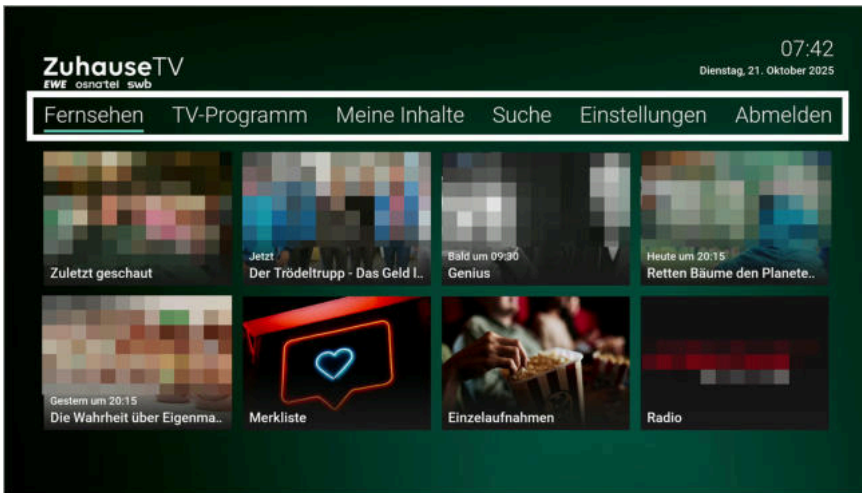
ZuhauseTV
EWE osnatel swb

07:42
Dienstag, 21. Oktober 2025

Fernsehen TV-Programm Meine Inhalte Suche Einstellungen Abmelden

Zuletzt geschaut

Jetzt
Der Trödeltrupp - Das Geld I..

Bald um 09:30
Genius

Heute um 20:15
Retten Bäume den Planete..

Gestern um 20:15
Die Wahrheit über Eigenma..

Merkliste

Einzelaufnahmen

Radio